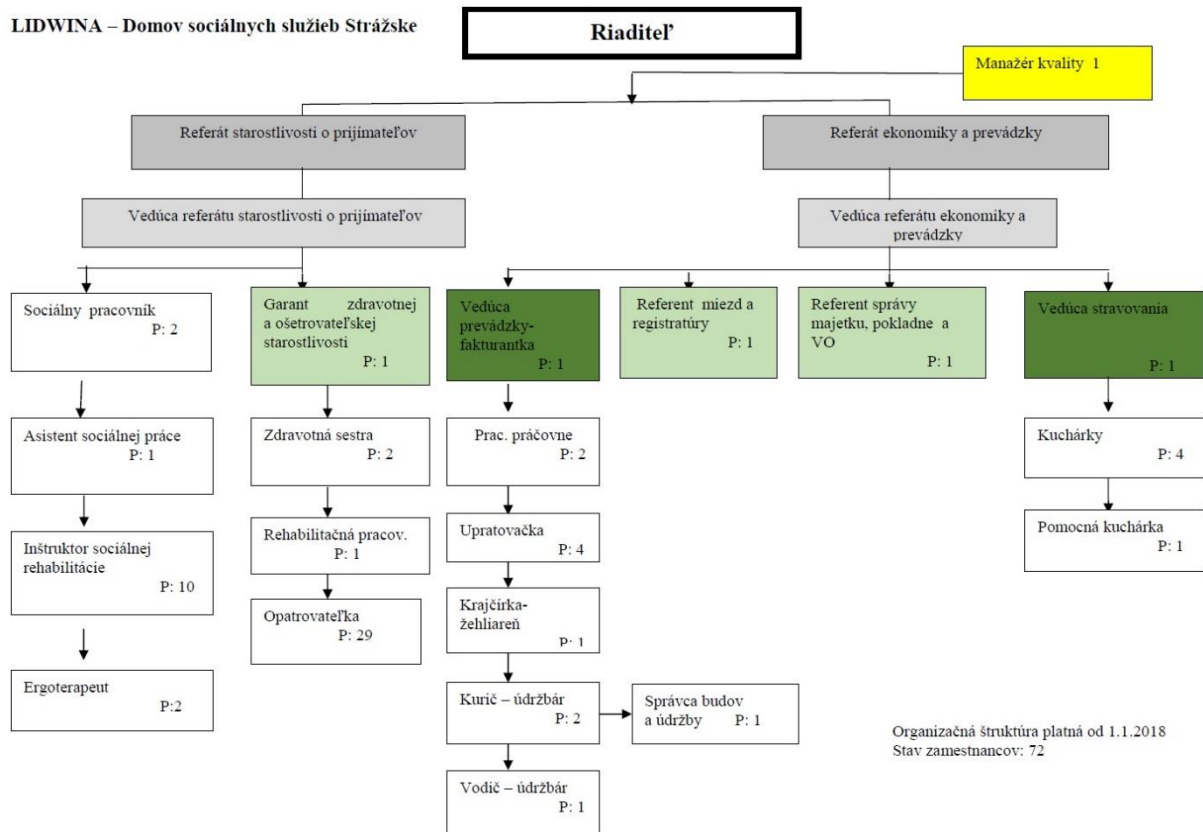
LIDWINA – Domov sociálnych služieb Strážske

Riaditeľ

Manažér kvality 1

Referát starostlivosti o prijímateľov

Referát ekonomiky a prevádzky

Vedúca referátu starostlivosti o prijímateľov

Vedúca referátu ekonomiky a prevádzky

Sociálny pracovník P: 2

Garant zdravotnej a ošetrovateľskej starostlivosti P: 1

Vedúca prevádzky-fakturantka P: 1

Referent miezd a registratúry P: 1

Referent správy majetku, pokladne a VO P: 1

Vedúca stravovania P: 1

Asistent sociálnej práce P: 1

Inštruktor sociálnej rehabilitácie P: 10

Ergoterapeut P:2

Zdravotná sestra P: 2

Rehabilitačná pracov. P: 1

Opatrovateľka P: 29

Prac. práčovne P: 2

Upratovačka P: 4

Krajčírka-žehliareň P: 1

Kurič – údržbár P: 2

Správca budov a údržby P: 1

Vodič – údržbár P: 1

Kuchárky P: 4

Pomocná kuchárka P: 1

Organizačná štruktúra platná od 1.1.2018
Stav zamestnancov: 72